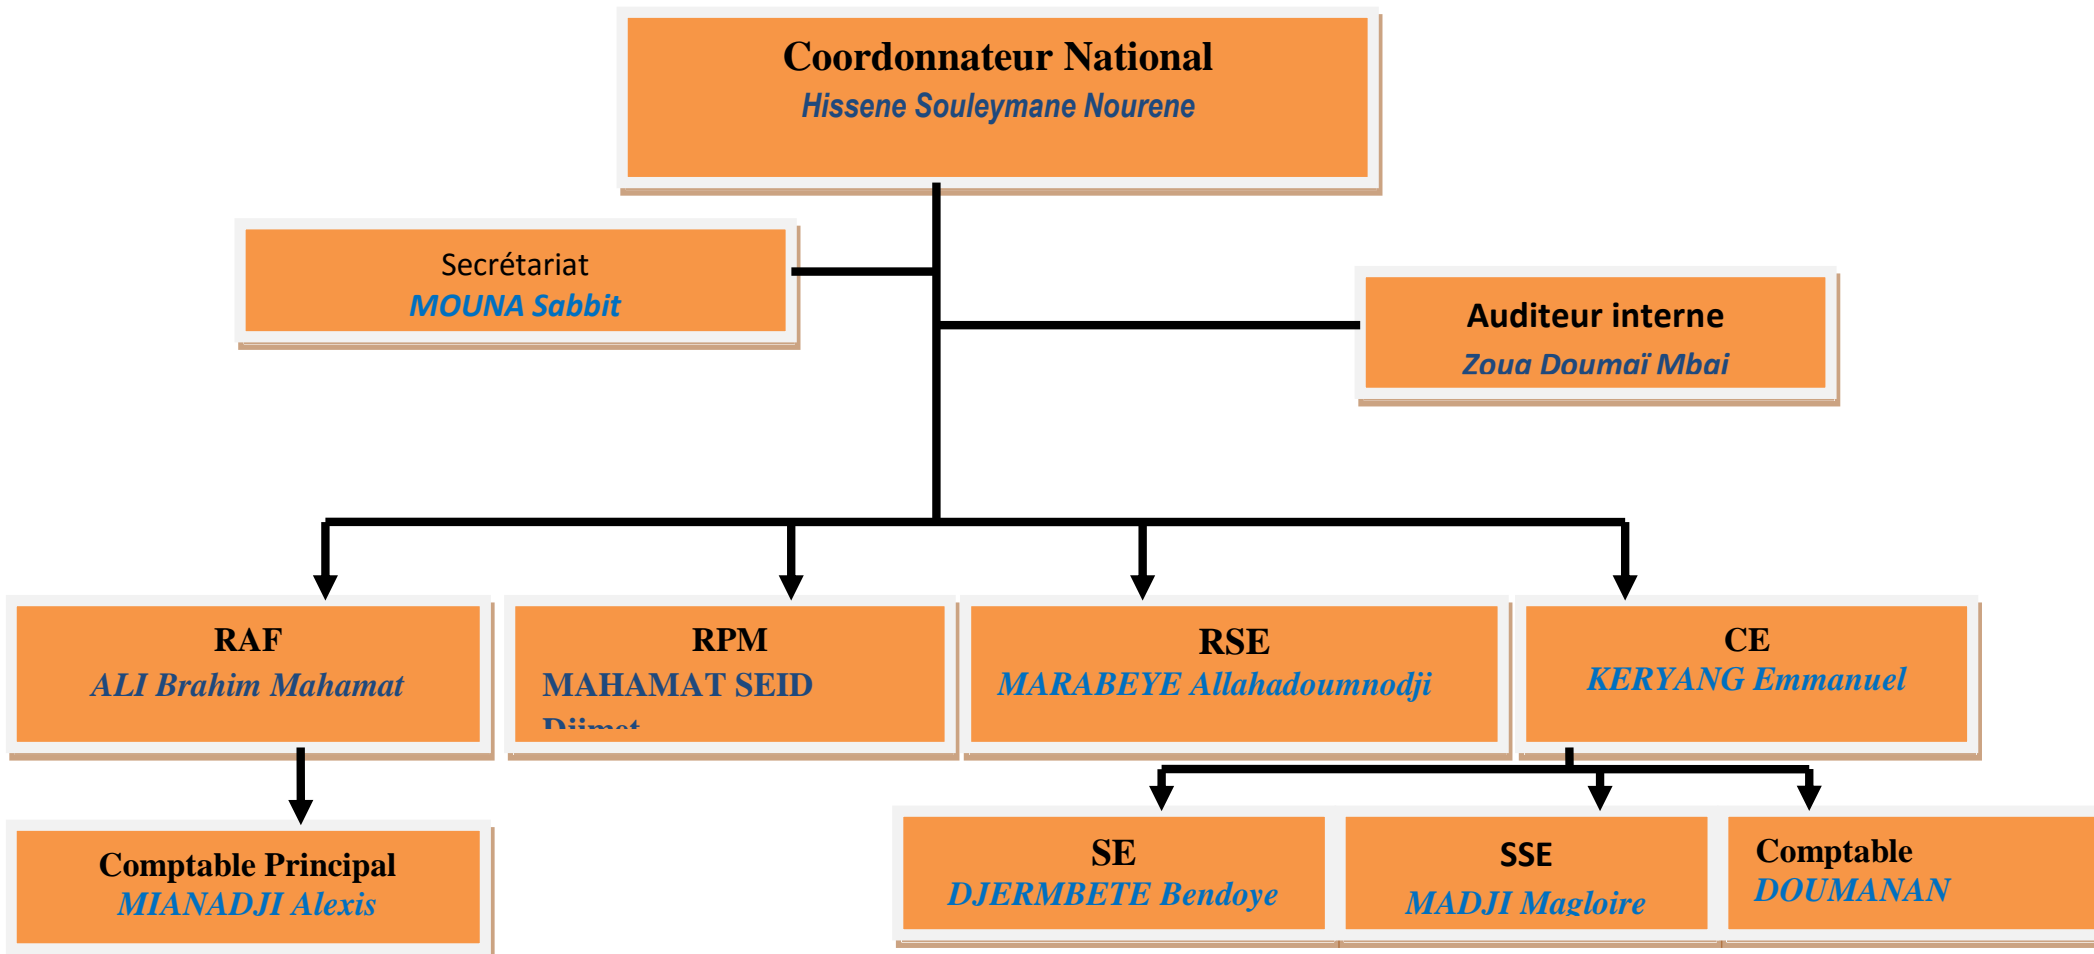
Coordonnateur National
Hissene Souleymane Nourene

Secrétariat
MOUNA Sabbit

Auditeur interne
Zoua Doumaï Mbai

RAF
ALI Brahim Mahamat

RPM
MAHAMAT SEID
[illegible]

RSE
MARABEYE Allahadoumnodji

CE
KERYANG Emmanuel

Comptable Principal
MIANADJI Alexis

SE
DJERMBETE Bendoye

SSE
MADJI Magloire

Comptable
DOUMANAN